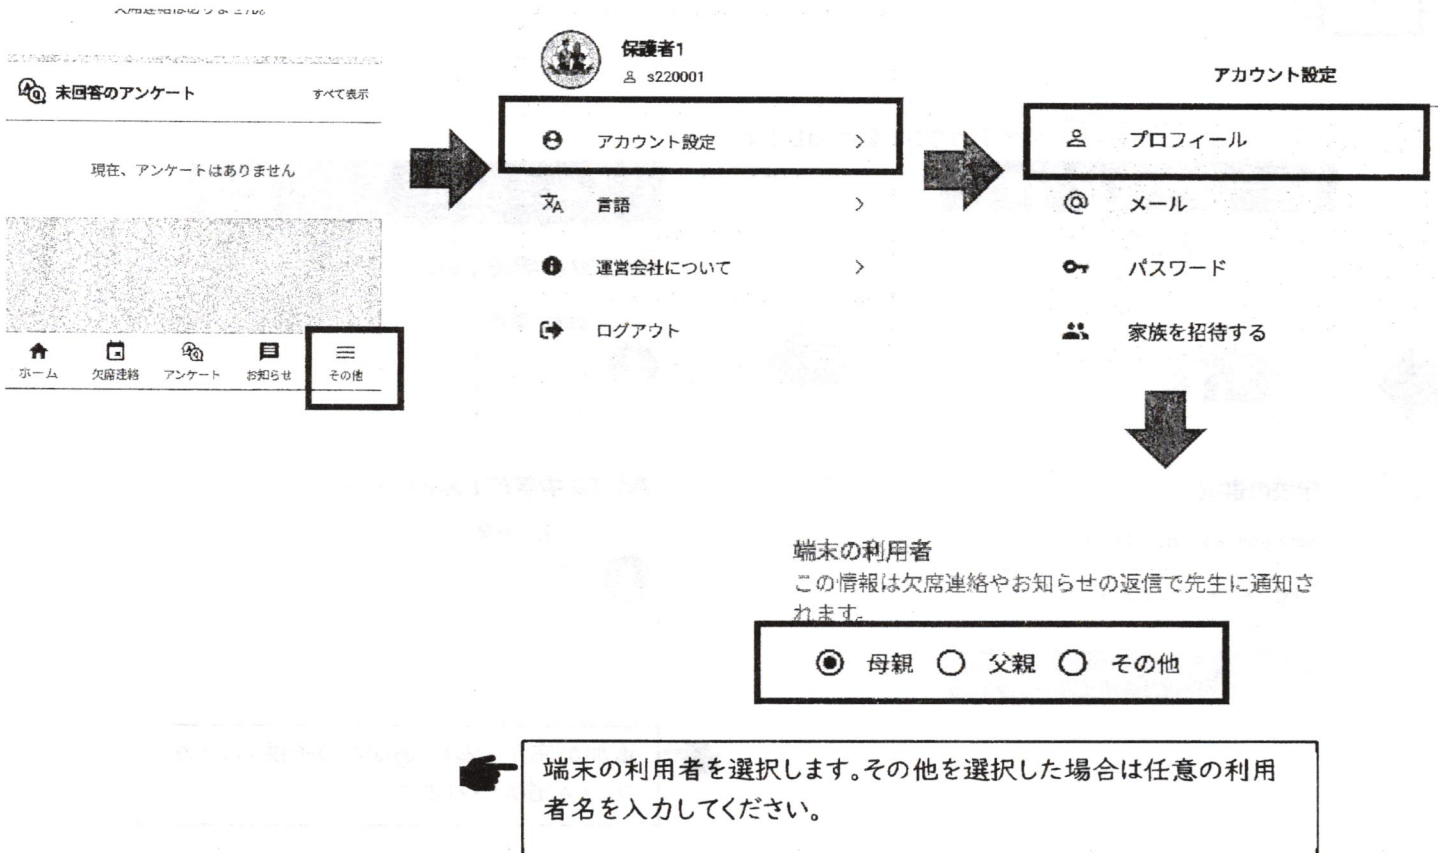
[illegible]

未回答のアンケート すべて表示

現在、アンケートはありません

ホーム 欠席連絡 アンケート お知らせ その他

保護者1
s220001

アカウント設定 >
言語 >
運営会社について >
ログアウト

アカウント設定

プロフィール
メール
パスワード
家族を招待する

端末の利用者
この情報は欠席連絡やお知らせの返信で先生に通知されます。

母親 父親 その他

端末の利用者を選択します。その他を選択した場合は任意の利用者名を入力してください。